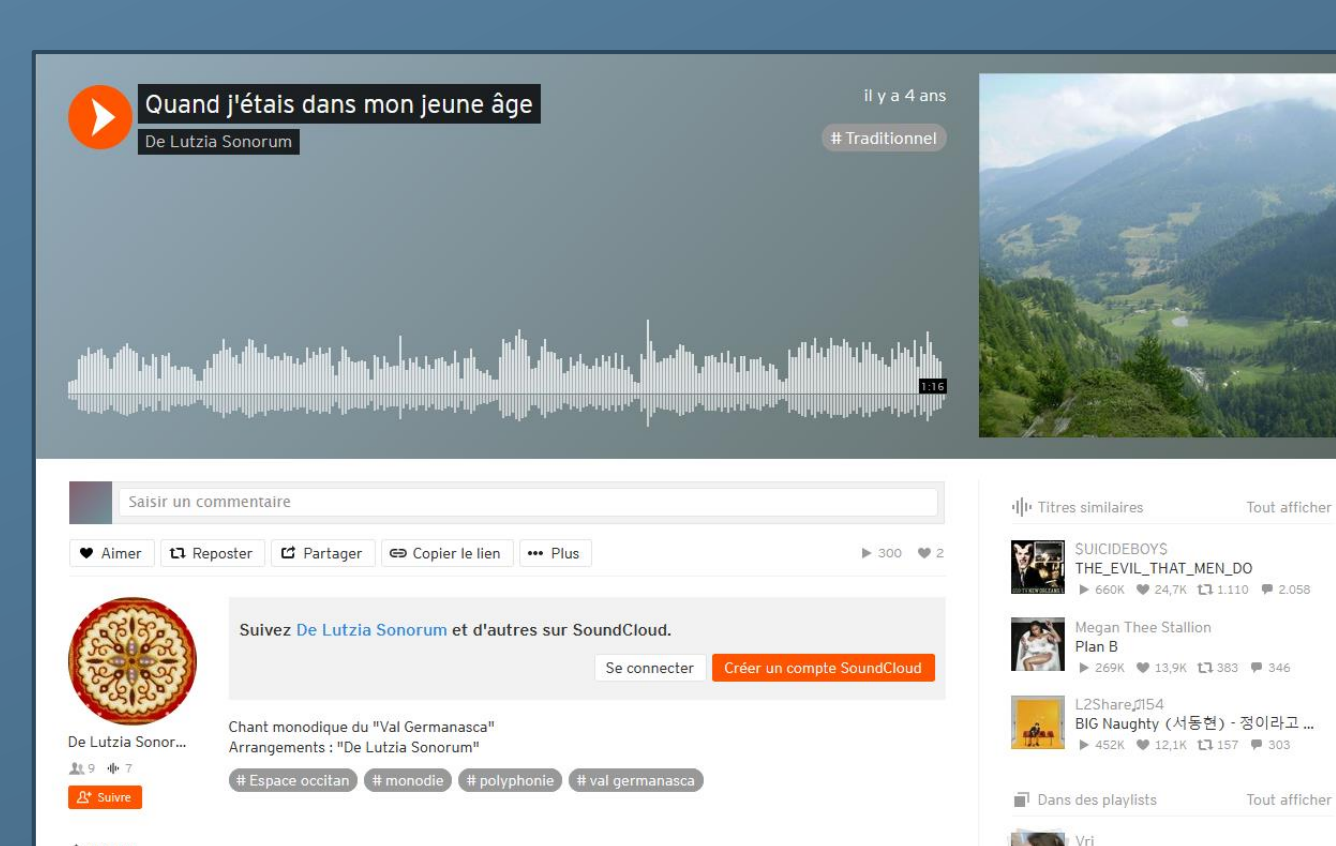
Quand j'étais dans mon jeune âge
De Lutzia Sonorum

il y a 4 ans
# Traditionnel

1:16

Saisir un commentaire

Aimer Reposter Partager Copier le lien Plus

300 2

Suivez De Lutzia Sonorum et d'autres sur SoundCloud.

Se connecter Créer un compte SoundCloud

De Lutzia Sonor...
9 7
Suivre

Chant monodique du "Val Germanasca"
Arrangements : "De Lutzia Sonorum"

# Espace occitan # monodie # polyphonie # val germanasca

Titres similaires Tout afficher

$UICIDEBOY$
THE_EVIL_THAT_MEN_DO
660K 24,7K 1.110 2.058

Megan Thee Stallion
Plan B
269K 13,9K 383 346

L2Share♫154
BIG Naughty (서동현) - 정이라고 ...
452K 12,1K 157 303

Dans des playlists Tout afficher

Vri